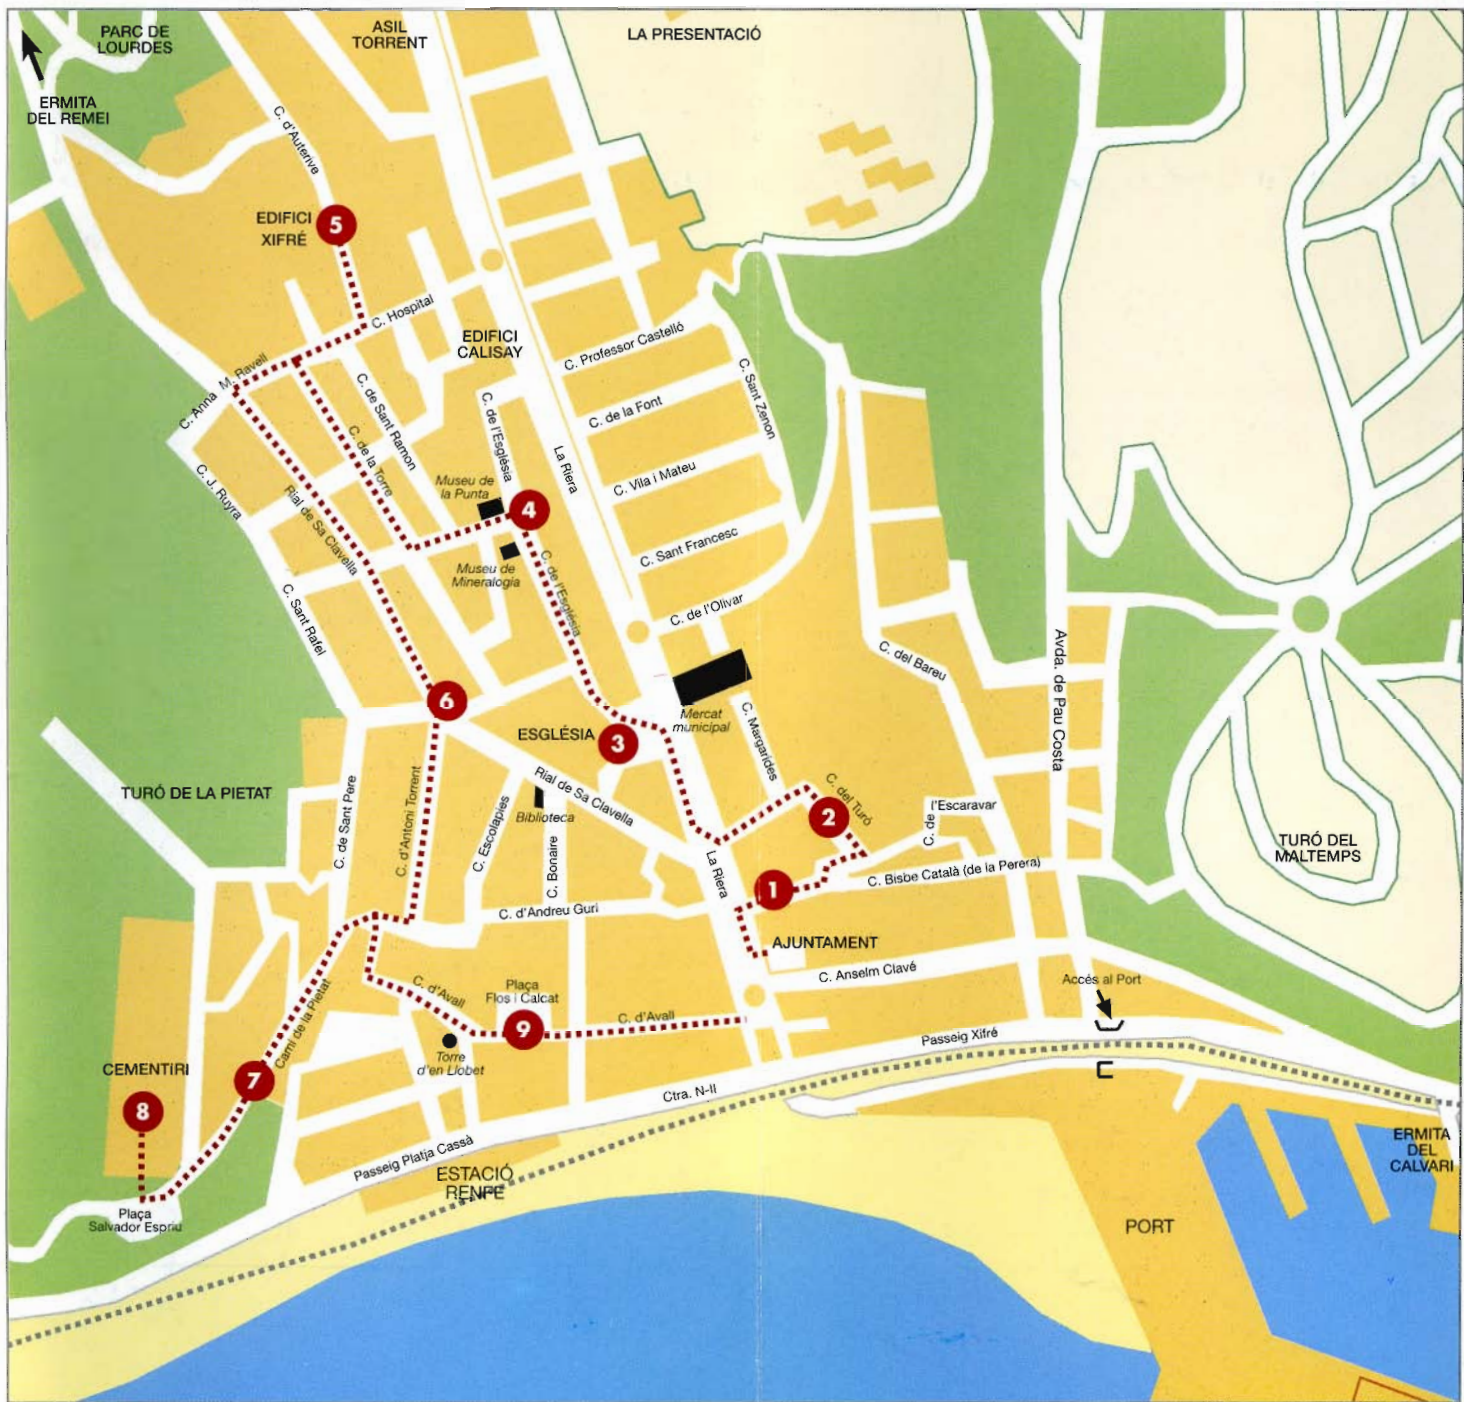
PARC DE LOURDES

ERMITA DEL REMEI

ASIL TORRENT

LA PRESENTACIÓ

C. d'Autarive

EDIFICI XIFRÉ

5

C. Hospital

EDIFICI CALISAY

C. Professor Castelló

C. Anna M. Ravell

C. de Sant Ramon

C. de la Torre

C. de l'Església

La Riera

C. de la Font

C. Sant Zenon

C. Vila i Mateu

C. J. Ruyra

Rial de Sa Clavella

Museu de la Punta

4

Museu de Mineralogia

C. de l'Església

C. Sant Francesc

C. Sant Rafel

C. de l'Olivar

C. del Bareu

Avda. de Pau Costa

6

Mercat municipal

ESGLÉSIA

3

C. Margarides

TURÓ DE LA PIETAT

C. de Sant Pere

C. d'Antoni Torrent

Rial de Sa Clavella

Biblioteca

C. del Turó

2

C. de l'Escaravar

C. Escolapies

C. Bonaire

La Riera

1

C. Bisbe Català (de la Perera)

TURÓ DEL MALTEMPS

C. d'Andreu Guri

AJUNTAMENT

C. Anselm Clavé

Accés al Port

C. d'Avall

Plaça Flos i Calcat

C. d'Avall

Camí de la Pietat

CEMENTIRI

7

9

Torre d'en Llobet

Passeig Xifré

8

Ctra. N-II

Passeig Platja Cassà

ESTACIÓ RENFE

Plaça Salvador Espriu

PORT

ERMITA DEL CALVARI